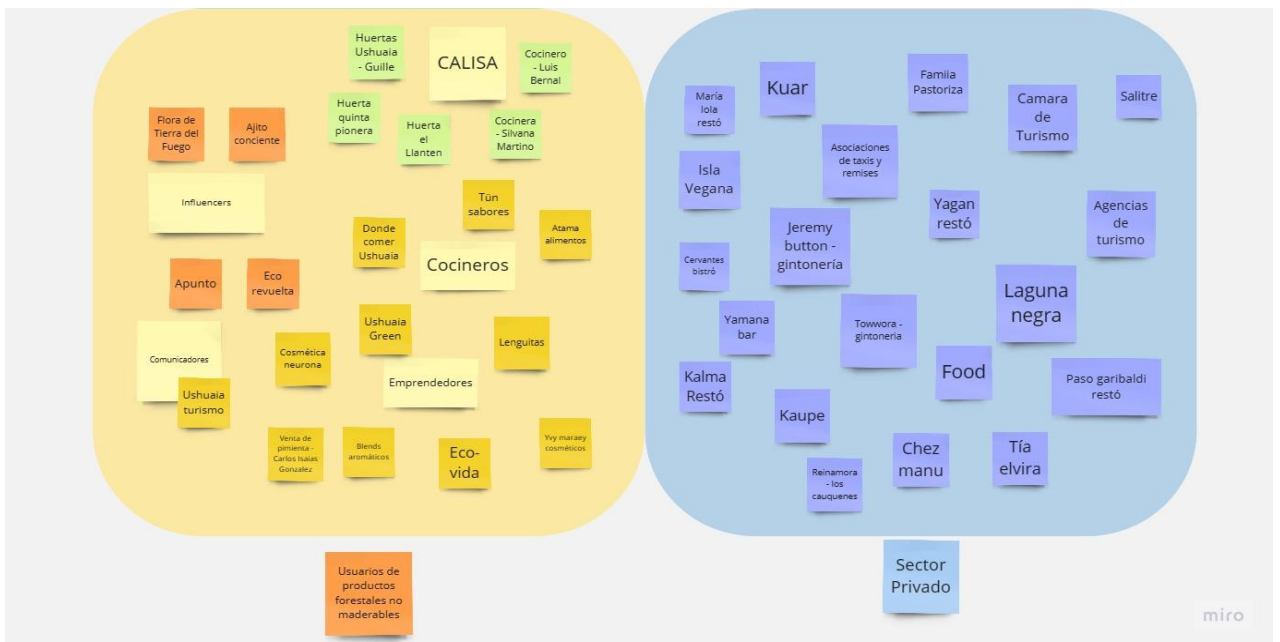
Huertas Ushuaia - Guille

CALISA

Cocinero - Luis Bernal

Huerta quinta pionera

Huerta el Llanten

Cocinera - Silvana Martino

Flora de Tierra del Fuego

Ajito conciente

Influencers

Tün sabores

Atama alimentos

Donde comer Ushuaia

Cocineros

Apunto

Eco revuelta

Ushuaia Green

Lenguitas

Comunicadores

Cosmética neurona

Emprendedores

Ushuaia turismo

Venta de pimienta - Carlos Isaias Gonzalez

Blends aromáticos

Eco-vida

Yvy maraey cosméticos

Usuarios de productos forestales no maderables

María lola restó

Kuar

Familia Pastoriza

Camara de Turismo

Salitre

Asociaciones de taxis y remises

Isla Vegana

Yagan restó

Agencias de turismo

Jeremy button - gintonería

Cervantes bistró

Laguna negra

Yamana bar

Towwora - gintoneria

Food

Kalma Restó

Paso garibaldi restó

Kaupe

Chez manu

Tía elvira

Reinamora - los cauquenes

Sector Privado

miro